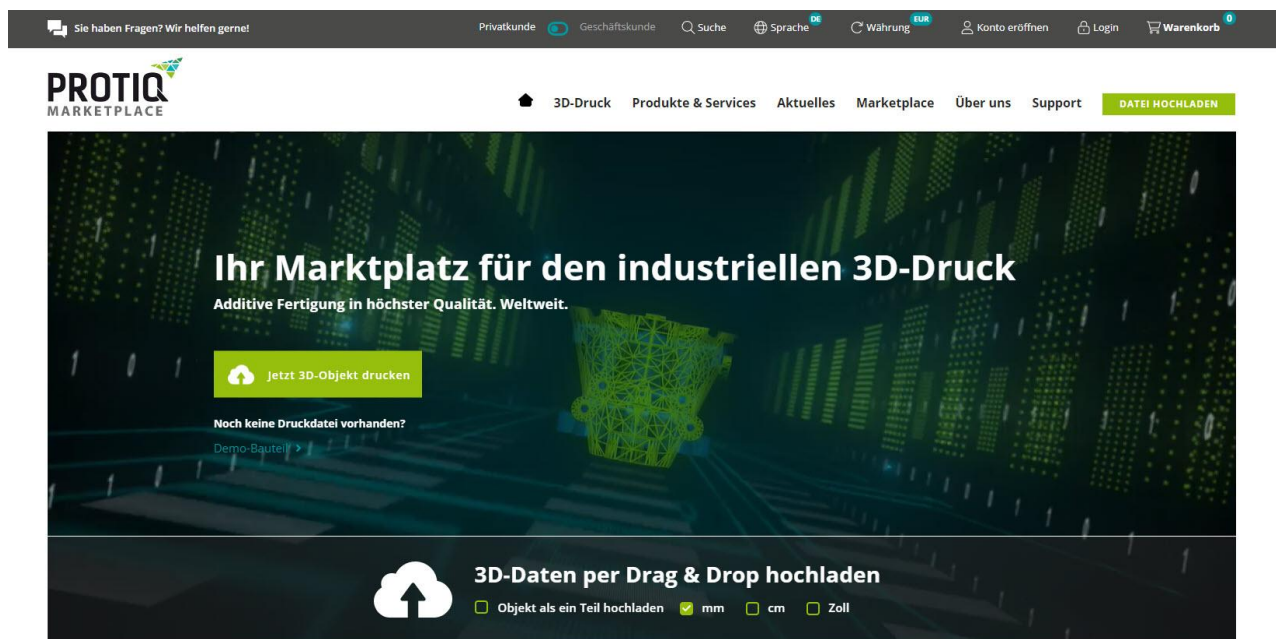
Sie haben Fragen? Wir helfen gerne!

Privatkunde Geschäftskunde Suche Sprache DE Währung EUR Konto eröffnen Login Warenkorb 0

PROTIQ MARKETPLACE

3D-Druck Produkte & Services Aktuelles Marketplace Über uns Support DATEI HOCHLADEN

Ihr Marktplatz für den industriellen 3D-Druck

Additive Fertigung in höchster Qualität. Weltweit.

Jetzt 3D-Objekt drucken

Noch keine Druckdatei vorhanden?

Demo-Bauteil >

3D-Daten per Drag & Drop hochladen

Objekt als ein Teil hochladen mm cm Zoll